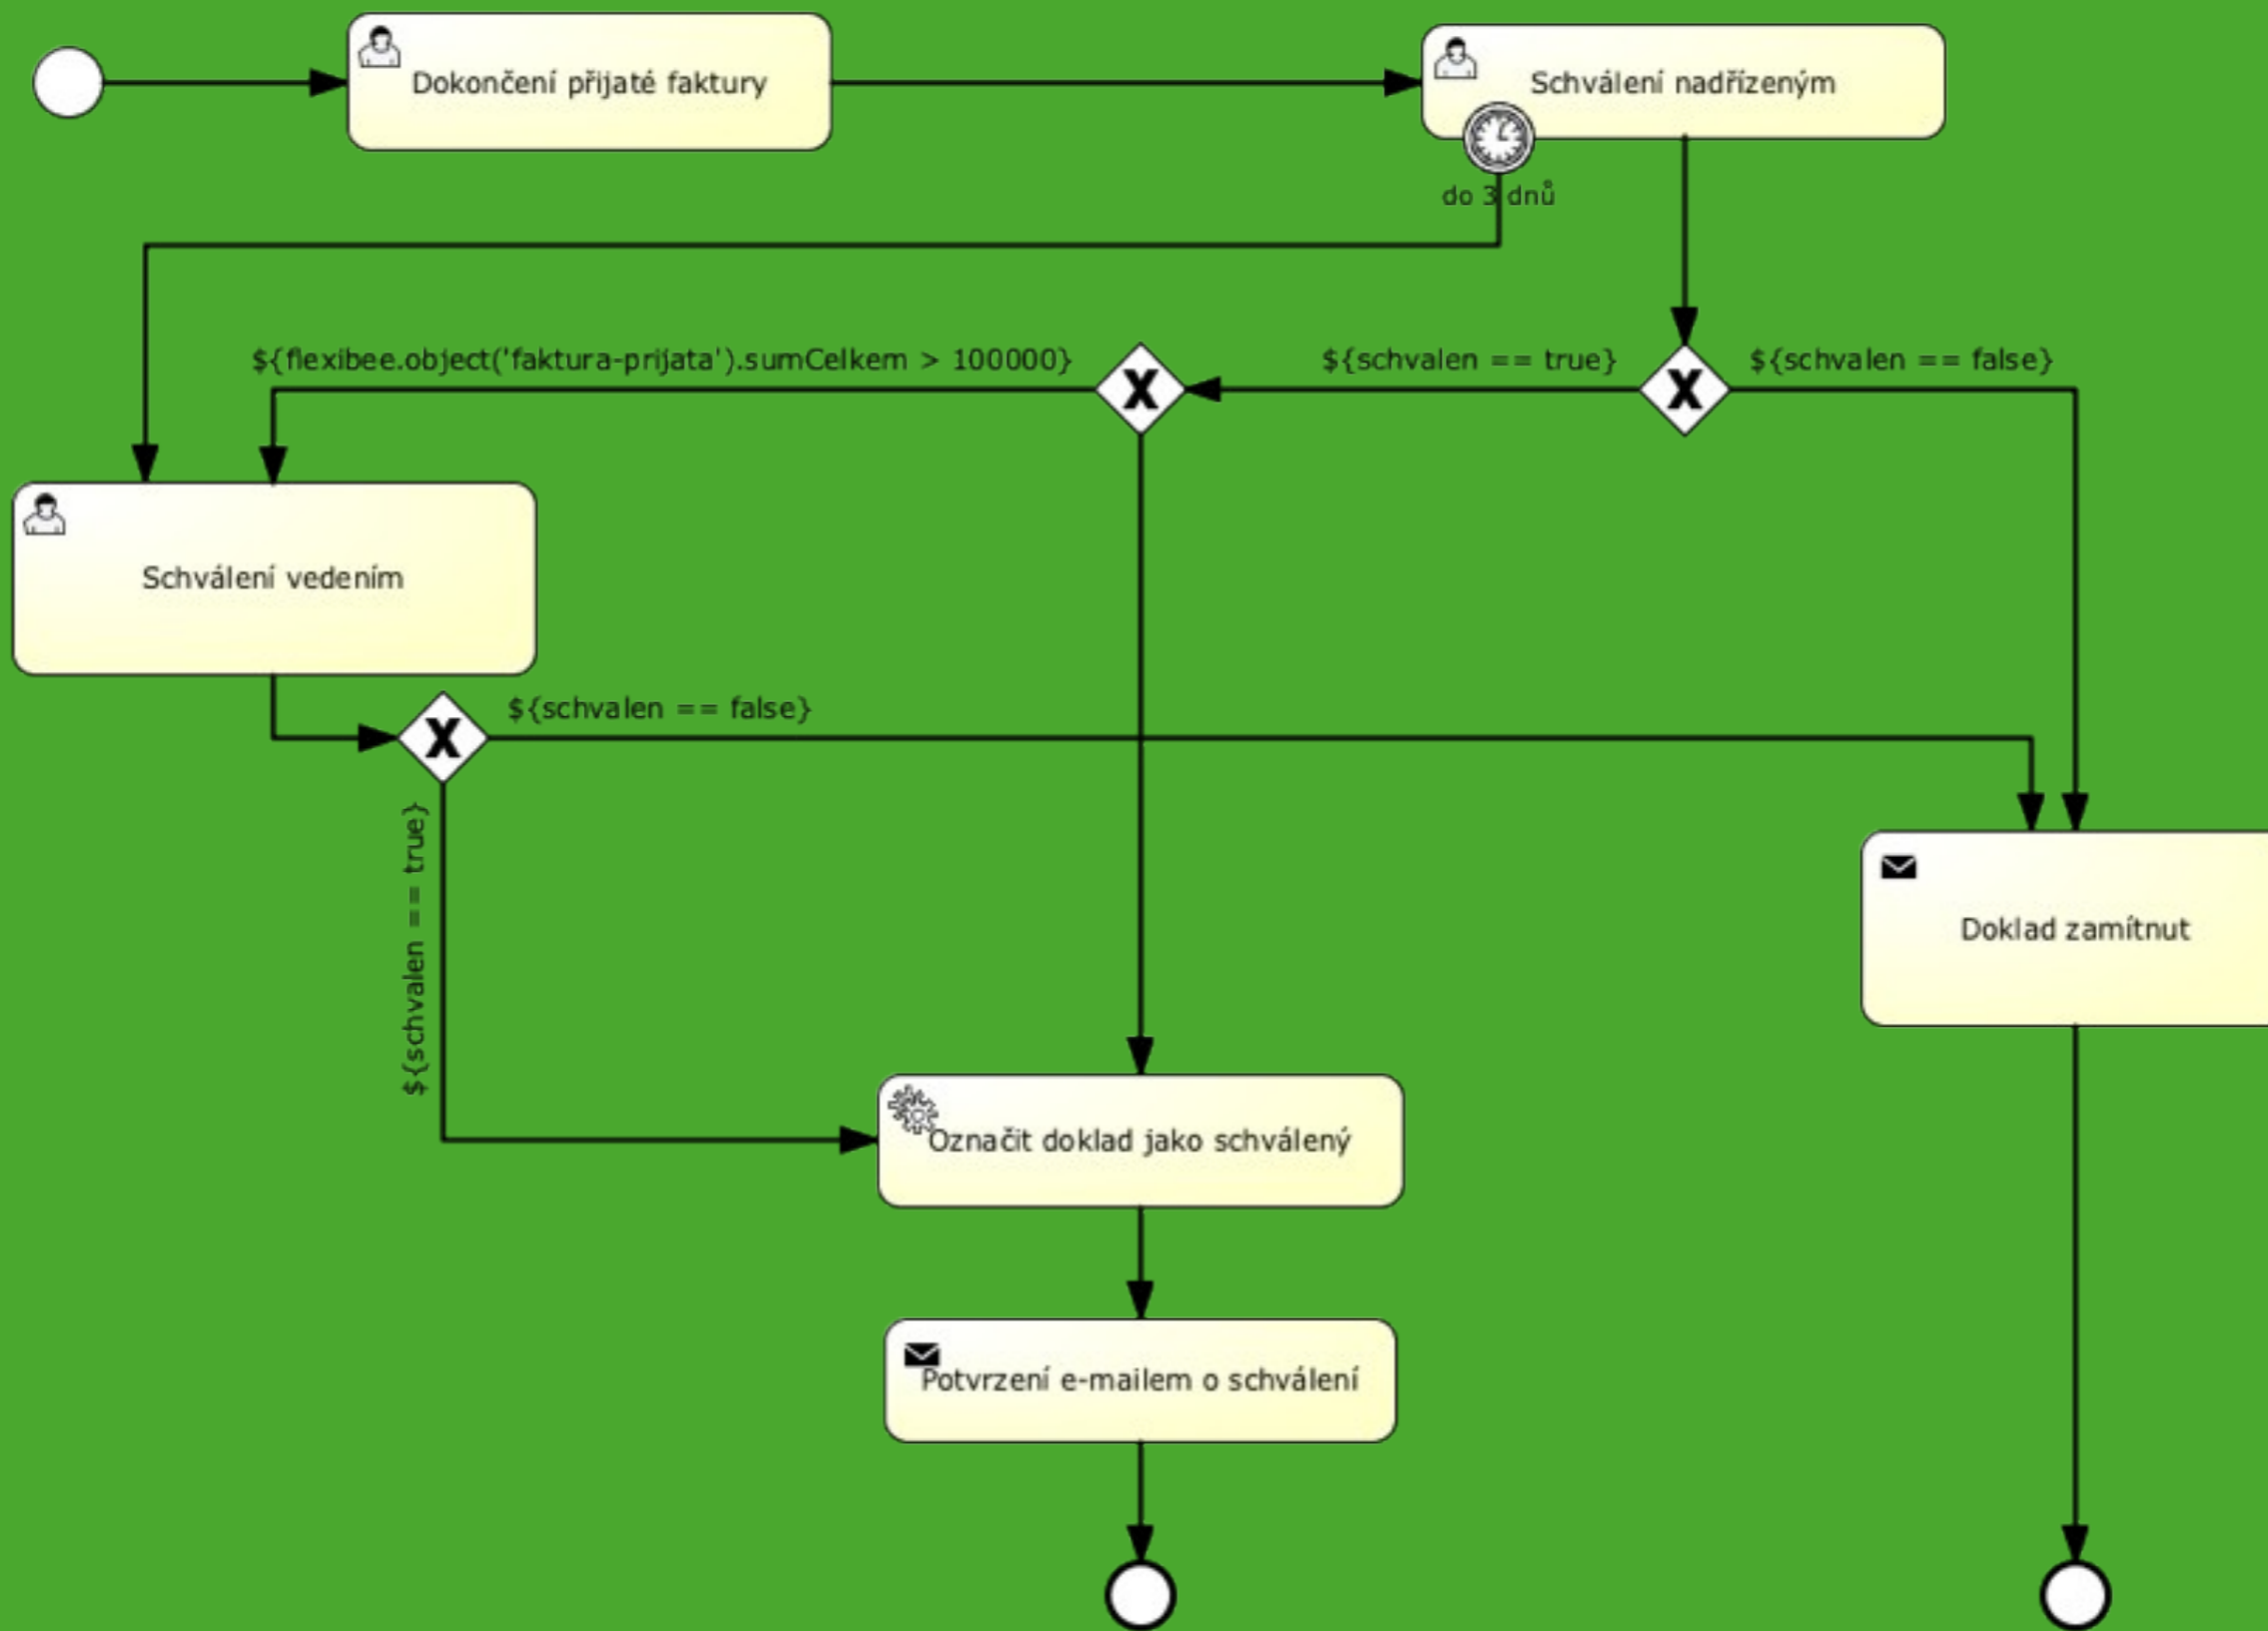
Dokončení přijaté faktury

Schválení nadřízeným

do 3 dnů

${flexibee.object('faktura-prijata').sumCelkem > 100000}

${schvalen == true}

${schvalen == false}

Schválení vedením

${schvalen == false}

${schvalen == true}

Doklad zamítnut

Označit doklad jako schválený

Potvrzení e-mailem o schválení